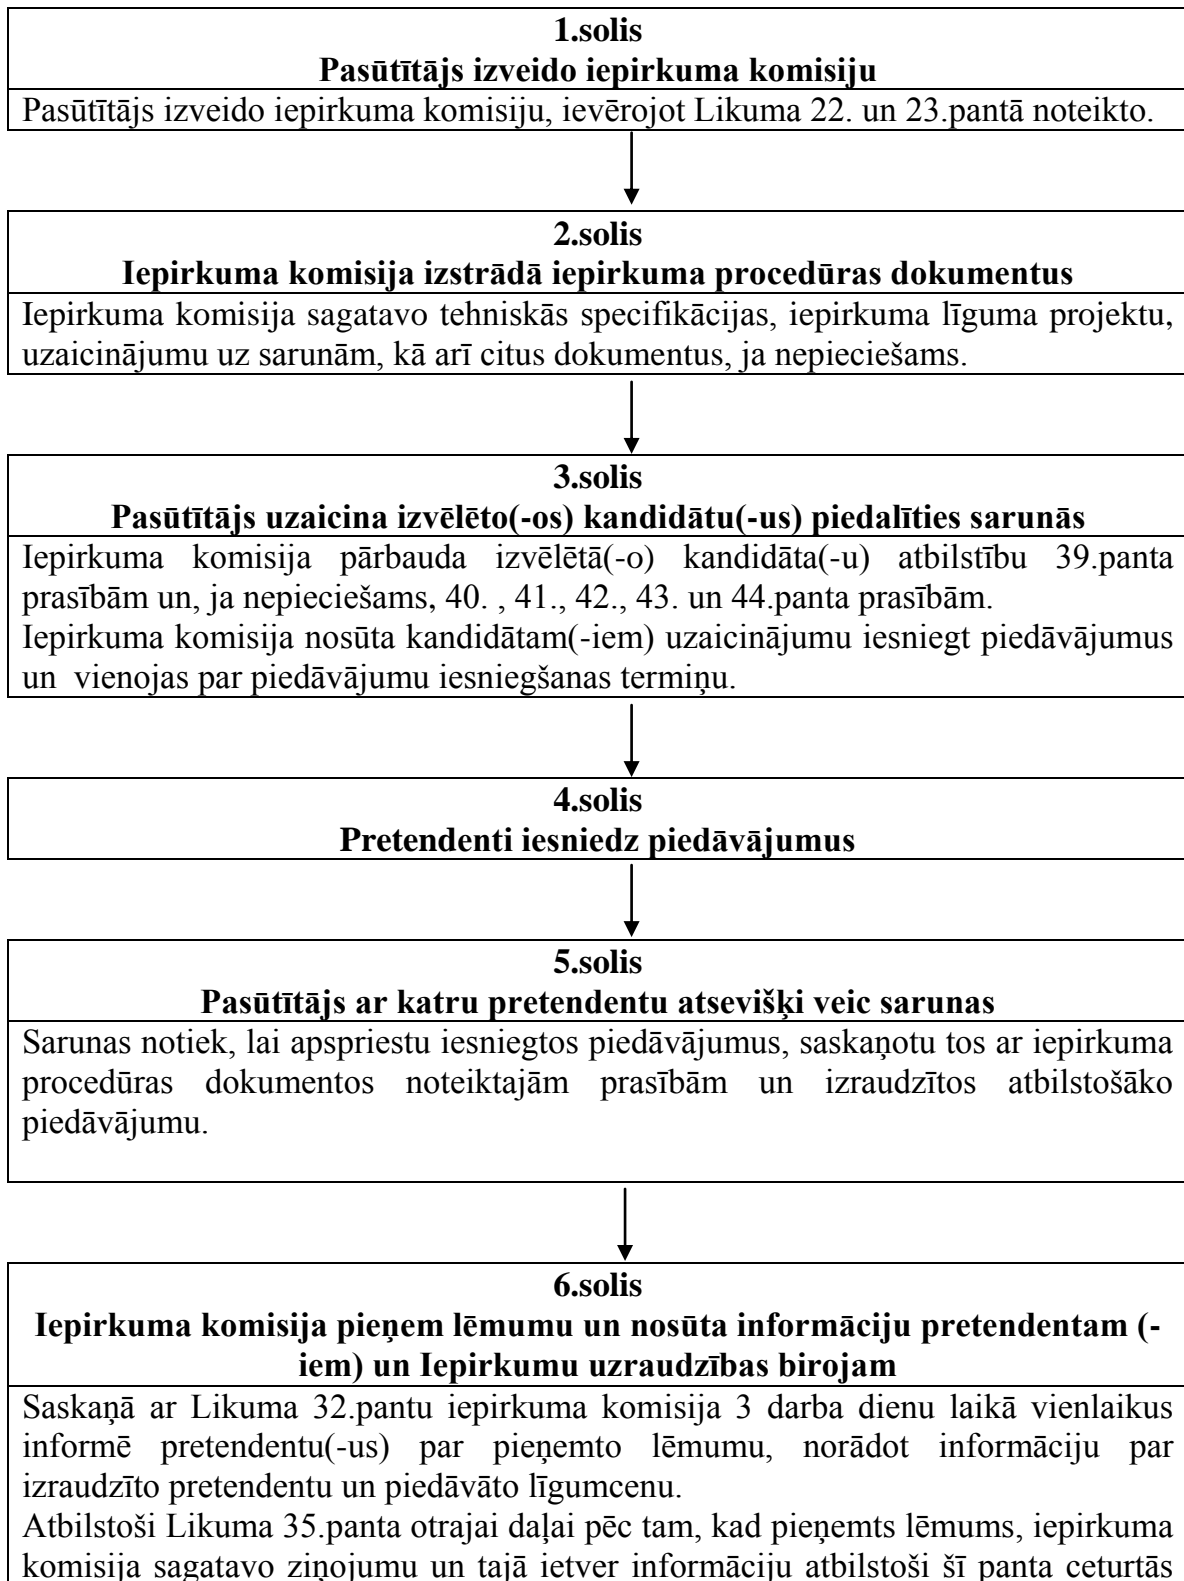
1.solis
Pasūtītājs izveido iepirkuma komisiju

Pasūtītājs izveido iepirkuma komisiju, ievērojot Likuma 22. un 23.pantā noteikto.

2.solis
Iepirkuma komisija izstrādā iepirkuma procedūras dokumentus

Iepirkuma komisija sagatavo tehniskās specifikācijas, iepirkuma līguma projektu, uzaicinājumu uz sarunām, kā arī citus dokumentus, ja nepieciešams.

3.solis
Pasūtītājs uzaicina izvēlēto(-os) kandidātu(-us) piedalīties sarunās

Iepirkuma komisija pārbauda izvēlētā(-o) kandidāta(-u) atbilstību 39.panta prasībām un, ja nepieciešams, 40. , 41., 42., 43. un 44.panta prasībām.
Iepirkuma komisija nosūta kandidātam(-iem) uzaicinājumu iesniegt piedāvājumus un vienojas par piedāvājumu iesniegšanas termiņu.

4.solis
Pretendenti iesniedz piedāvājumus

5.solis
Pasūtītājs ar katru pretendentu atsevišķi veic sarunas

Sarunas notiek, lai apspriestu iesniegtos piedāvājumus, saskaņotu tos ar iepirkuma procedūras dokumentos noteiktajām prasībām un izraudzītos atbilstošāko piedāvājumu.

6.solis
Iepirkuma komisija pieņem lēmumu un nosūta informāciju pretendentam (-iem) un Iepirkumu uzraudzības birojam

Saskaņā ar Likuma 32.pantu iepirkuma komisija 3 darba dienu laikā vienlaikus informē pretendentu(-us) par pieņemto lēmumu, norādot informāciju par izraudzīto pretendentu un piedāvāto līgumcenu.
Atbilstoši Likuma 35.panta otrajai daļai pēc tam, kad pieņemts lēmums, iepirkuma komisija sagatavo ziņojumu un tajā ietver informāciju atbilstoši šī panta ceturtās